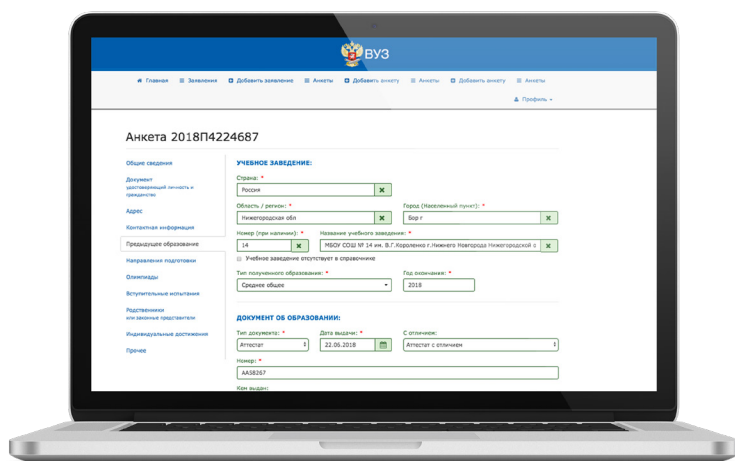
ВУЗ

Главная   Заявления   Добавить заявление   Анкеты   Добавить анкету   Анкеты   Добавить анкету   Анкеты

Профиль

Анкета 2018П4224687

Общие сведения

Документ удостоверяющий личность и гражданство

Адрес

Контактная информация

Предыдущее образование

Направления подготовки

Олимпиады

Вступительные испытания

Родственники или законные представители

Индивидуальные достижения

Прочее

УЧЕБНОЕ ЗАВЕДЕНИЕ:

Страна: *
Россия

Область / регион: *
Нижегородская обл

Город (Населенный пункт): *
Бор г

Номер (при наличии): *
14

Название учебного заведения: *
МБОУ СОШ № 14 им. В.Г.Короленко г.Нижнего Новгорода Нижегородской о

Учебное заведение отсутствует в справочнике

Тип полученного образования: *
Среднее общее

Год окончания: *
2018

ДОКУМЕНТ ОБ ОБРАЗОВАНИИ:

Тип документа: *
Аттестат

Дата выдачи: *
22.06.2018

С отличием:
Аттестат с отличием

Номер: *
АА58267

Кем выдан: